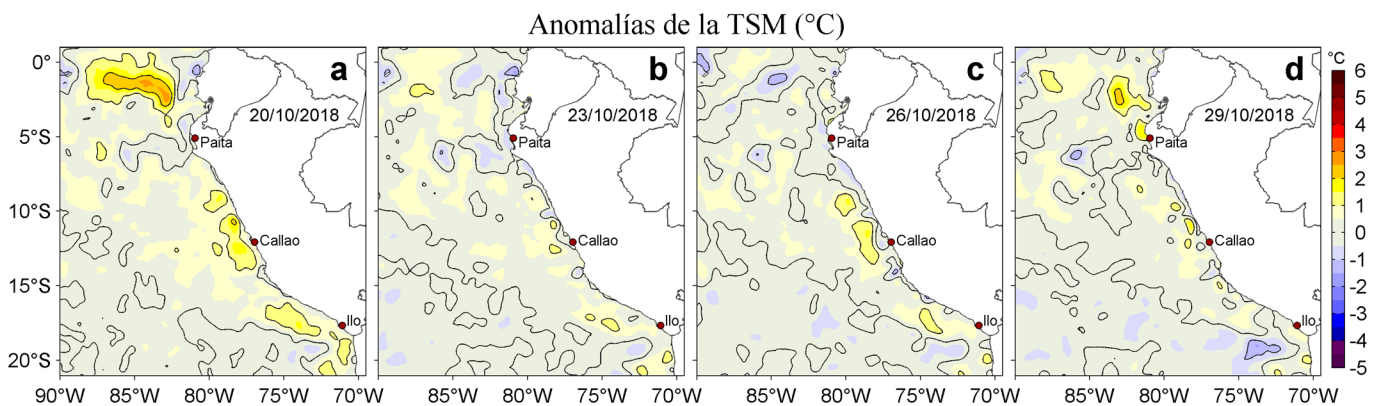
Anomalías de la TSM (°C)

0°
5°S
10°S
15°S
20°S

a
20/10/2018
Paita
Callao
Ilo

b
23/10/2018
Paita
Callao
Ilo

c
26/10/2018
Paita
Callao
Ilo

d
29/10/2018
Paita
Callao
Ilo

90°W 85°W 80°W 75°W 70°W
85°W 80°W 75°W 70°W
85°W 80°W 75°W 70°W
85°W 80°W 75°W 70°W

°C
6
5
4
3
2
1
0
-1
-2
-3
-4
-5